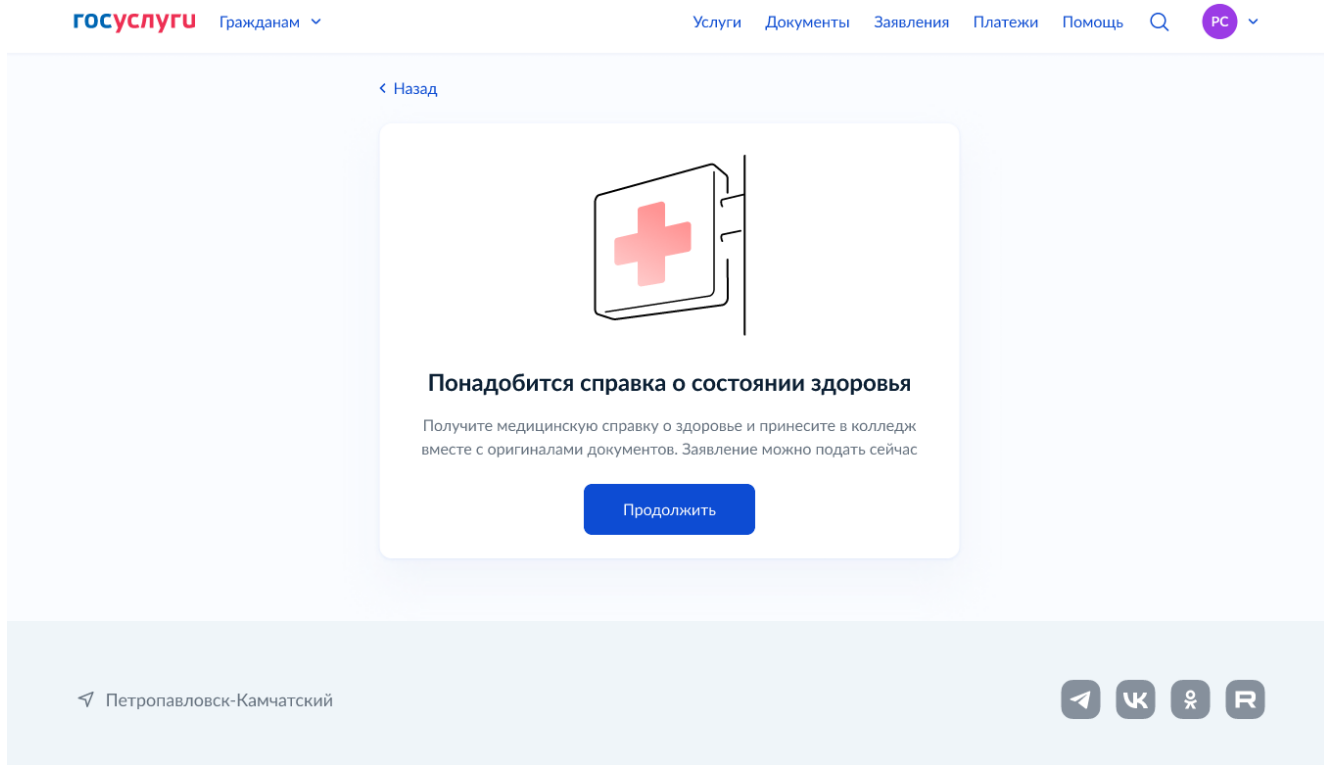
госуслуги Гражданам

Услуги Документы Заявления Платежи Помощь РС

Назад

Понадобится справка о состоянии здоровья

Получите медицинскую справку о здоровье и принесите в колледж вместе с оригиналами документов. Заявление можно подать сейчас

Продолжить

Петропавловск-Камчатский